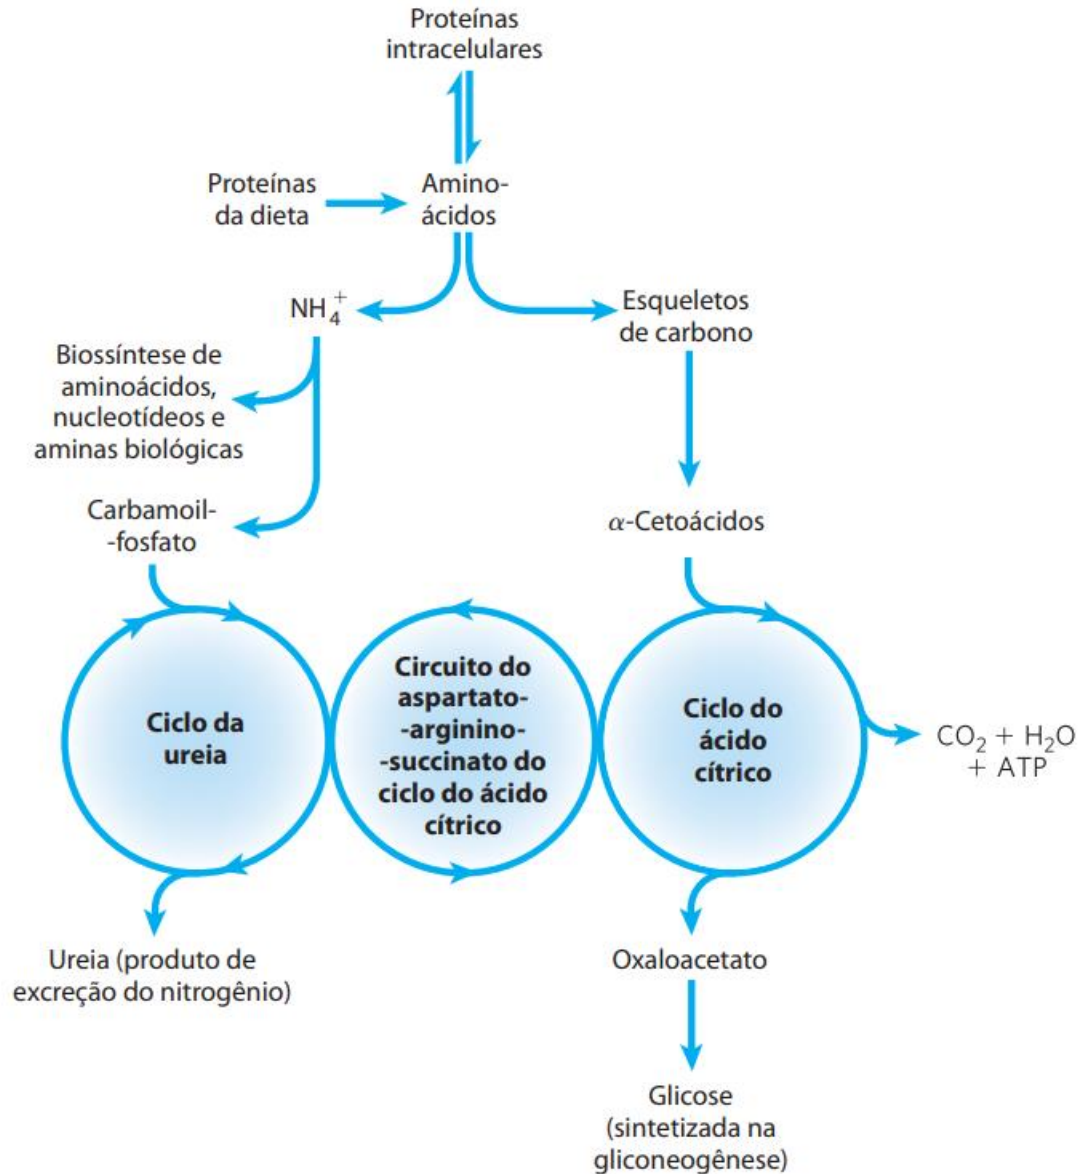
Proteínas intracelulares

Proteínas da dieta

Amino-ácidos

$NH_4^+$

Esqueletos de carbono

Biossíntese de aminoácidos, nucleotídeos e aminas biológicas

Carbamoil--fosfato

$\alpha$-Cetoácidos

Ciclo da ureia

Circuito do aspartato--arginino--succinato do ciclo do ácido cítrico

Ciclo do ácido cítrico

$CO_2 + H_2O + ATP$

Ureia (produto de excreção do nitrogênio)

Oxaloacetato

Glicose (sintetizada na gliconeogênese)